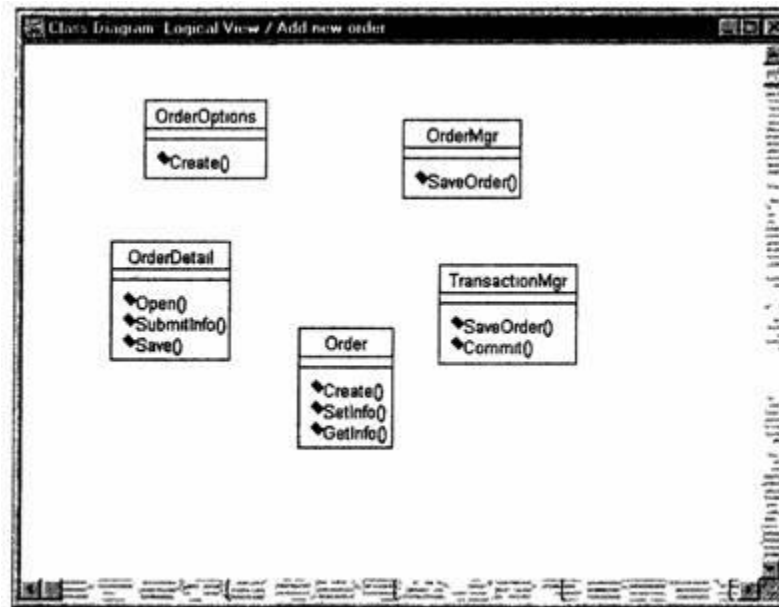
Class Diagram: Logical View / Add new order

OrderOptions

Create()

OrderMgr

SaveOrder()

OrderDetail

Open()
SubmitInfo()
Save()

TransactionMgr

SaveOrder()
Commit()

Order

Create()
SetInfo()
GetInfo()